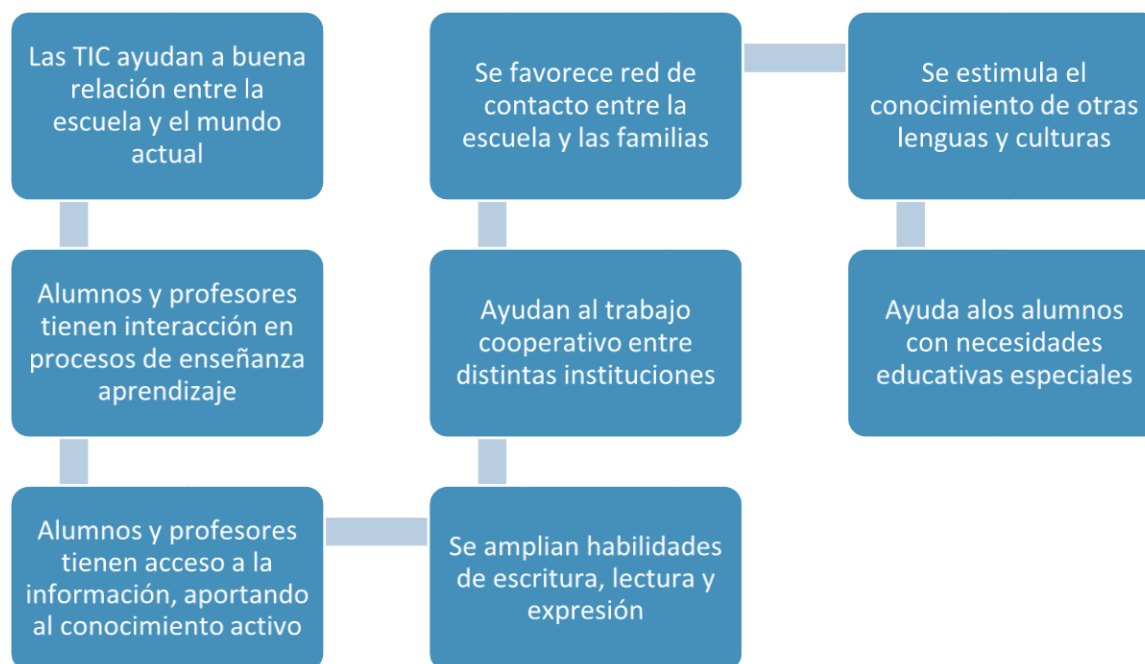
Las TIC ayudan a buena relación entre la escuela y el mundo actual

Alumnos y profesores tienen interacción en procesos de enseñanza aprendizaje

Alumnos y profesores tienen acceso a la información, aportando al conocimiento activo

Se amplian habilidades de escritura, lectura y expresión

Ayudan al trabajo cooperativo entre distintas instituciones

Se favorece red de contacto entre la escuela y las familias

Se estimula el conocimiento de otras lenguas y culturas

Ayuda alos alumnos con necesidades educativas especiales